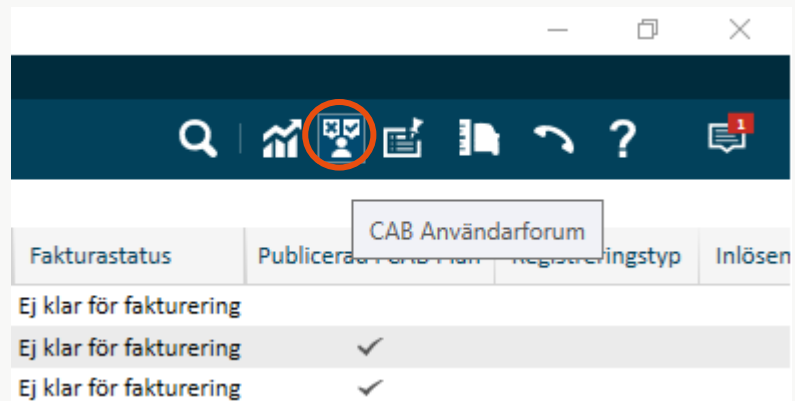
1

CAB Användarforum

| Fakturastatus | Publicerad i CAB Plan | Registreringstyp | Inlösen |
|---|---|---|---|
| Ej klar för fakturering | | | |
| Ej klar för fakturering | ✓ | | |
| Ej klar för fakturering | ✓ | | |